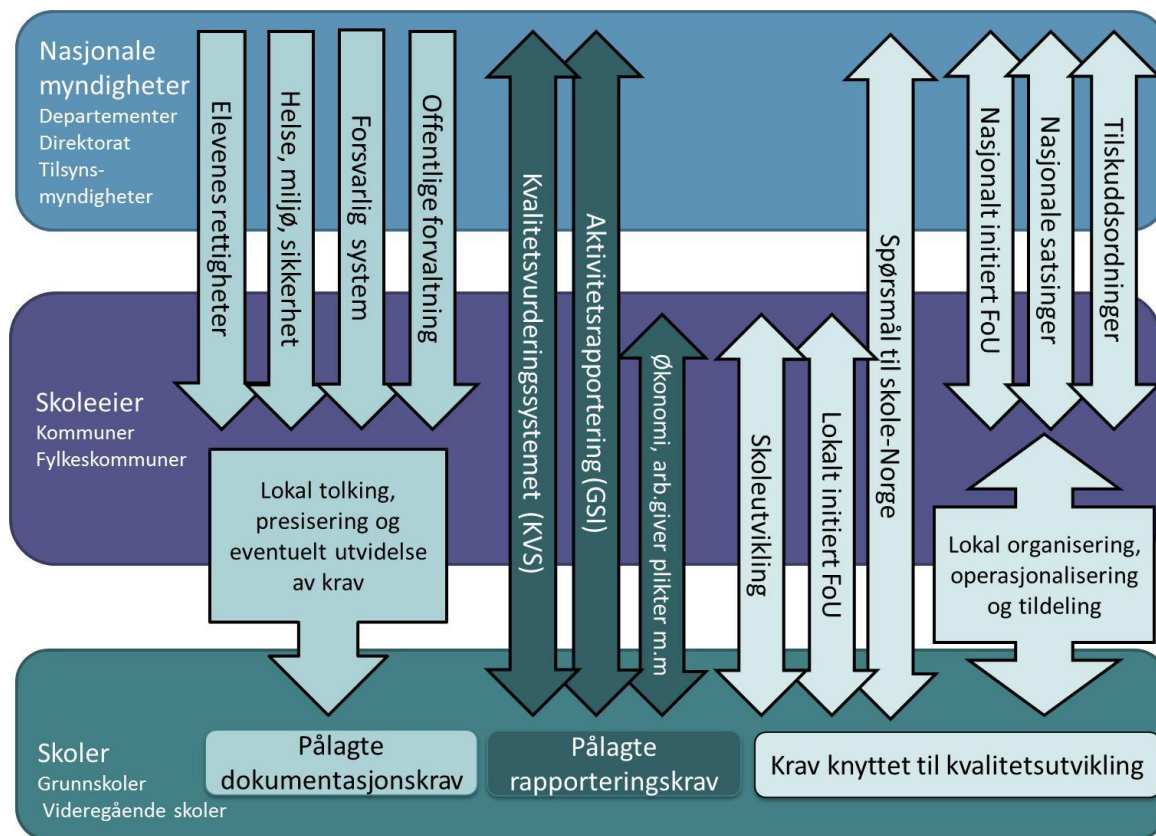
Nasjonale myndigheter
Departementer
Direktorat
Tilsyns-myndigheter

Elevenes rettigheter

Helse, miljø, sikkerhet

Forsvarlig system

Offentlige forvaltning

Kvalitetsvurderingssystemet (KVS)

Aktivitetsrapportering (GSI)

Økonomi, arb.giver plikter m.m

Skoleutvikling

Lokalt initiert FoU

Spørsmål til skole-Norge

Nasjonalt initiert FoU

Nasjonale satsinger

Tilskuddsordninger

Skoleeier
Kommuner
Fylkeskommuner

Lokal tolking, presisering og eventuelt utvidelse av krav

Lokal organisering, operasjonalisering og tildeling

Skoler
Grunnskoler
Videregående skoler

Pålagte dokumentasjonskrav

Pålagte rapporteringskrav

Krav knyttet til kvalitetsutvikling